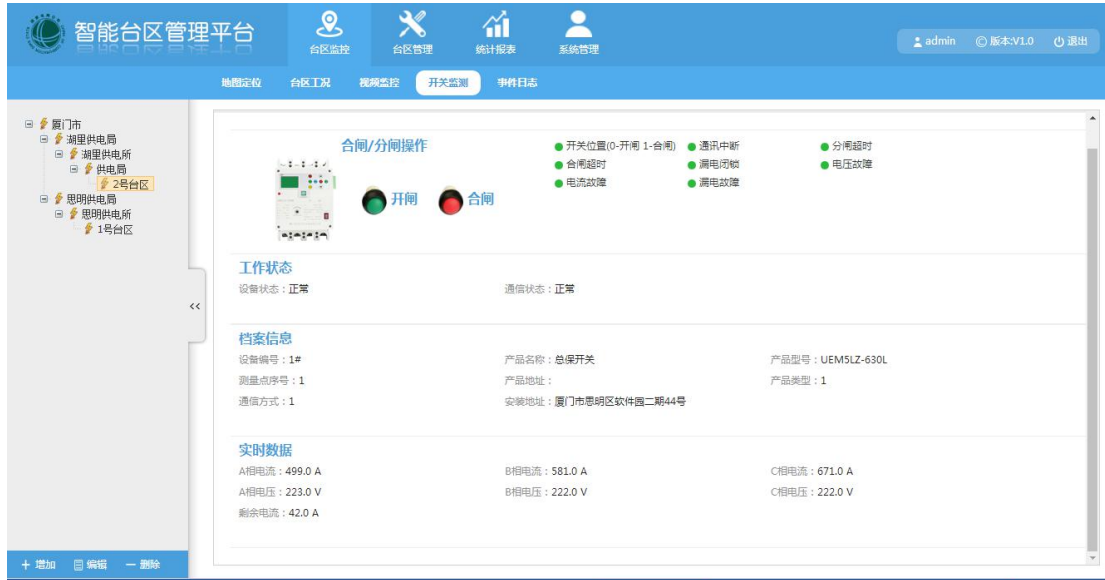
智能台区管理平台

台区监控 台区管理 统计报表 系统管理

admin 版本:V1.0 退出

地图定位 台区工况 视频监控 开关监测 事件日志

厦门市
湖里供电局
湖里供电所
供电局
2号台区
思明供电局
思明供电所
1号台区

<<

+ 增加 编辑 — 删除

合闸/分闸操作

开闸 合闸

开关位置(0-开闸 1-合闸) 通讯中断 分闸超时
合闸超时 漏电闭锁 电压故障
电流故障 漏电故障

工作状态

设备状态：正常 通信状态：正常

档案信息

设备编号：1# 产品名称：总保开关 产品型号：UEM5LZ-630L
测量点序号：1 产品地址： 产品类型：1
通信方式：1 安装地址：厦门市思明区软件园二期44号

实时数据

A相电流：499.0 A B相电流：581.0 A C相电流：671.0 A
A相电压：223.0 V B相电压：222.0 V C相电压：222.0 V
剩余电流：42.0 A